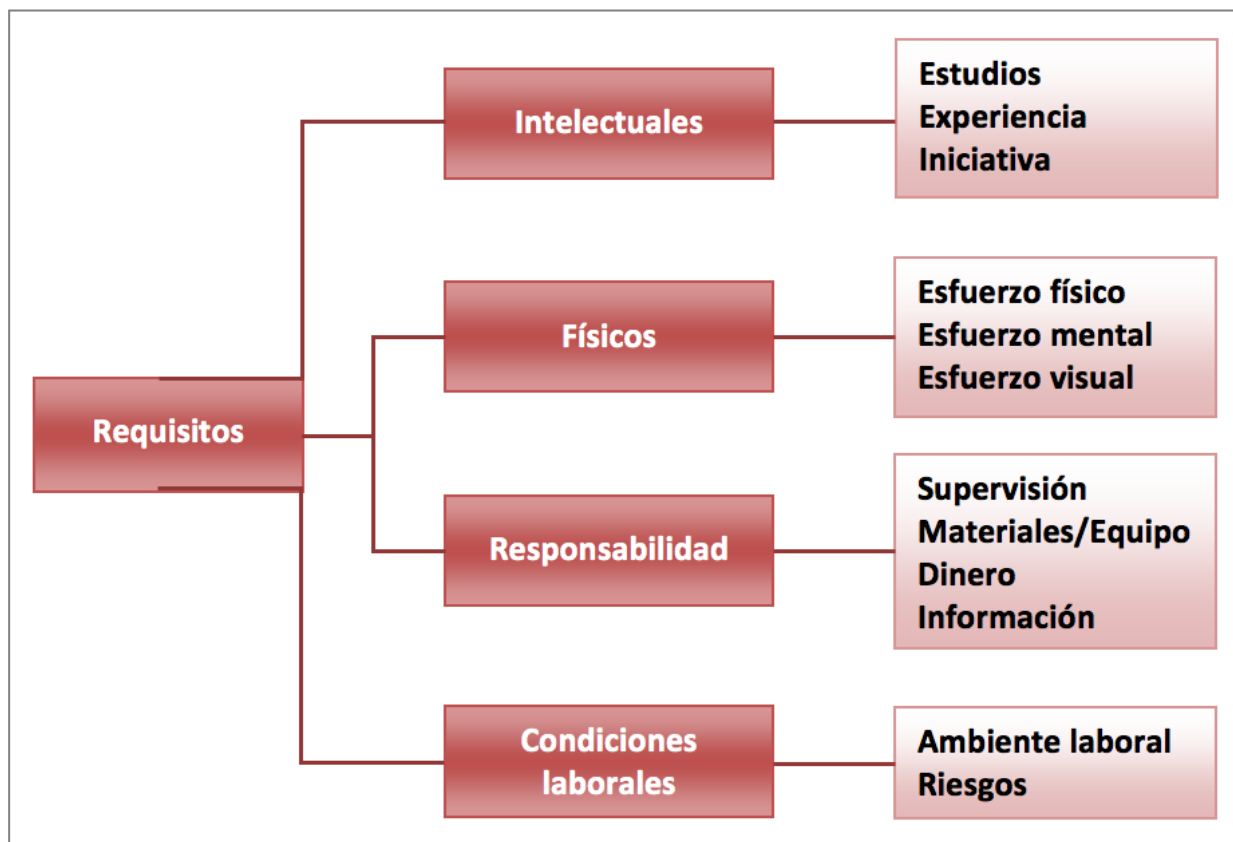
Requisitos

Intelectuales

Estudios
Experiencia
Iniciativa

Físicos

Esfuerzo físico
Esfuerzo mental
Esfuerzo visual

Responsabilidad

Supervisión
Materiales/Equipo
Dinero
Información

Condiciones laborales

Ambiente laboral
Riesgos